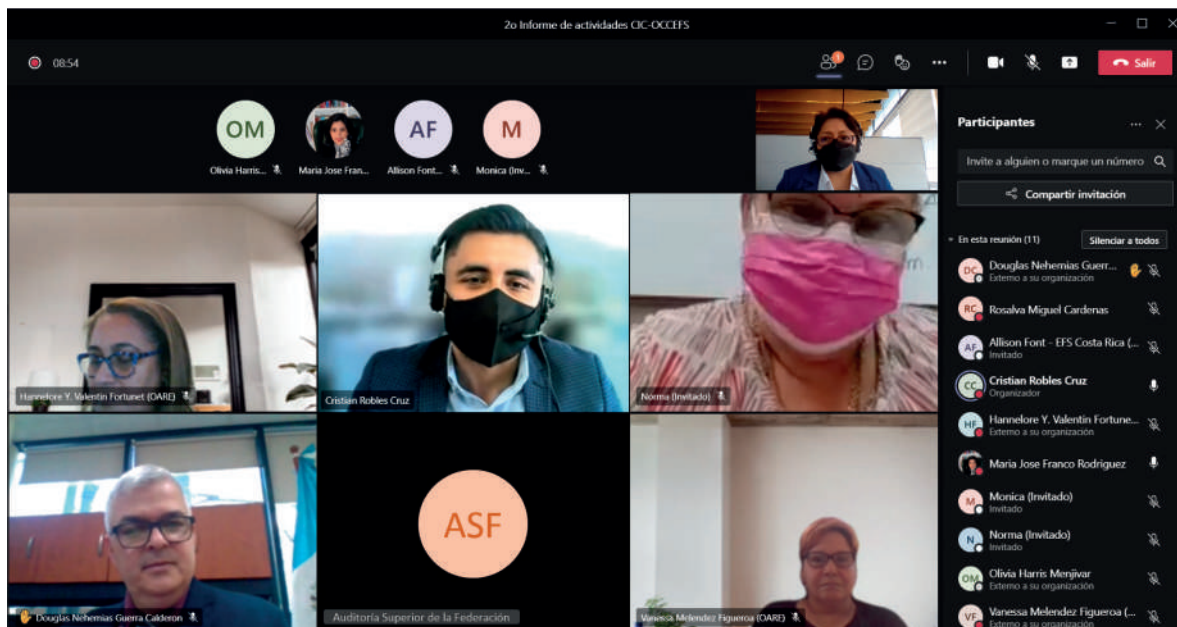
2o Informe de actividades CIC-OCCEFS

08:54

Salir

OM
Olivia Harris...

Maria Jose Fran...

AF
Allison Font...

M
Monica (Inv...

Participantes

Invite a alguien o marque un número

Compartir invitación

En esta reunión (11)

Silenciar a todos

DC
Douglas Nehemias Guerr...
Externo a su organización

RC
Rosalva Miguel Cardenas

AF
Allison Font - EFS Costa Rica (...
Invitado

CC
Cristian Robles Cruz
Organizador

HF
Hannelore Y. Valentin Fortune...
Externo a su organización

Maria Jose Franco Rodriguez

M
Monica (Invitado)
Invitado

N
Norma (Invitado)
Invitado

OM
Olivia Harris Menjivar
Externo a su organización

VF
Vanessa Melendez Figueroa (...
Externo a su organización

Hannelore Y. Valentin Fortunet (OARE)

Cristian Robles Cruz

Norma (Invitado)

Douglas Nehemias Guerra Calderon

ASF

Auditoria Superior de la Federación

Vanessa Melendez Figueroa (OARE)